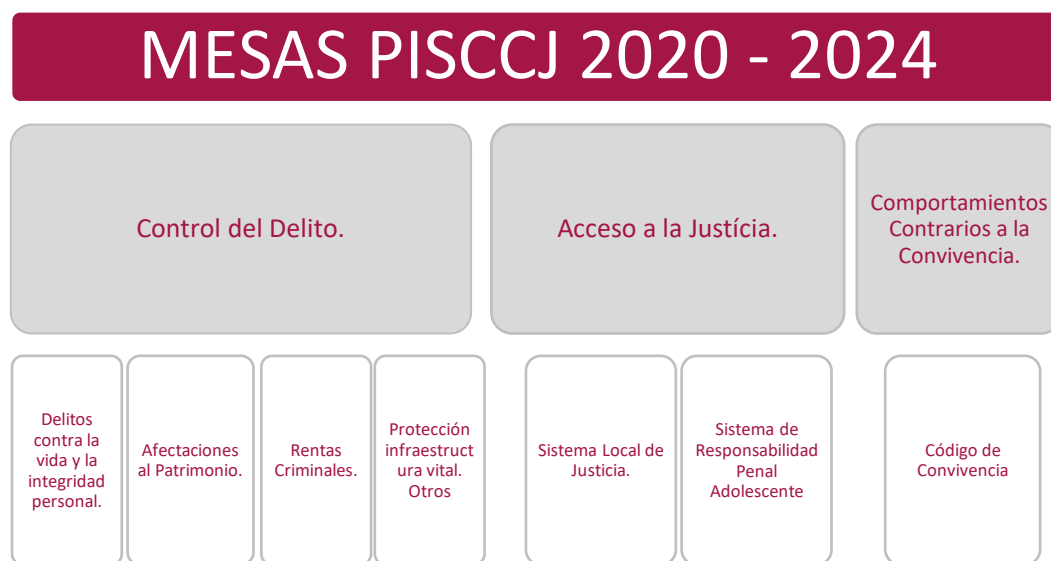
MESAS PISCCJ 2020 - 2024

Control del Delito.

Acceso a la Justícia.

Comportamientos Contrarios a la Convivencia.

Delitos contra la vida y la integridad personal.

Afectaciones al Patrimonio.

Rentas Criminales.

Protección infraestructura vital. Otros

Sistema Local de Justicia.

Sistema de Responsabilidad Penal Adolescente

Código de Convivencia